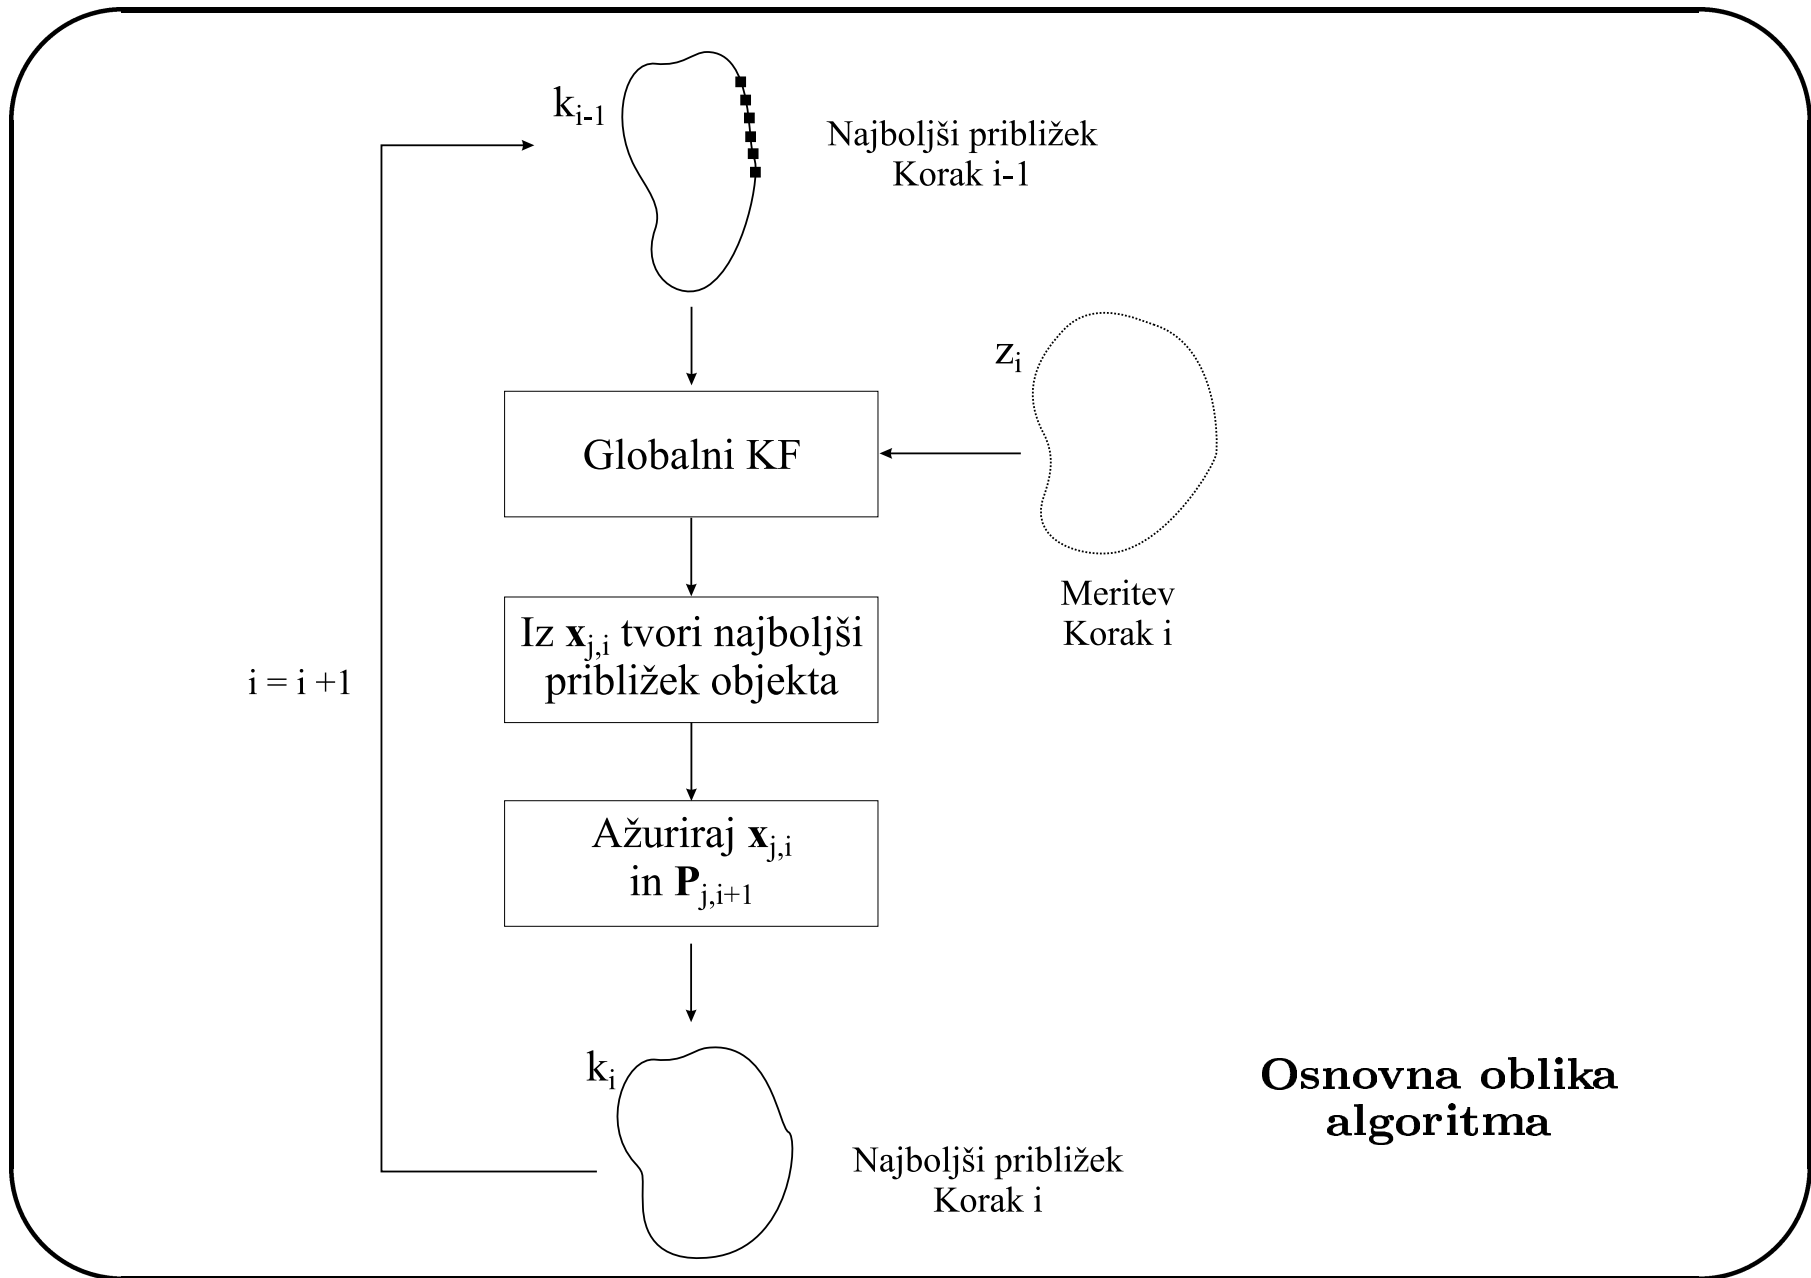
$k_{i-1}$

Najboljši približek
Korak i-1

$z_i$

Globalni KF

Meritev
Korak i

Iz $\mathbf{x}_{j,i}$ tvori najboljši približek objekta

i = i +1

Ažuriraj $\mathbf{x}_{j,i}$
in $\mathbf{P}_{j,i+1}$

$k_i$

Najboljši približek
Korak i

**Osnovna oblika algoritma**